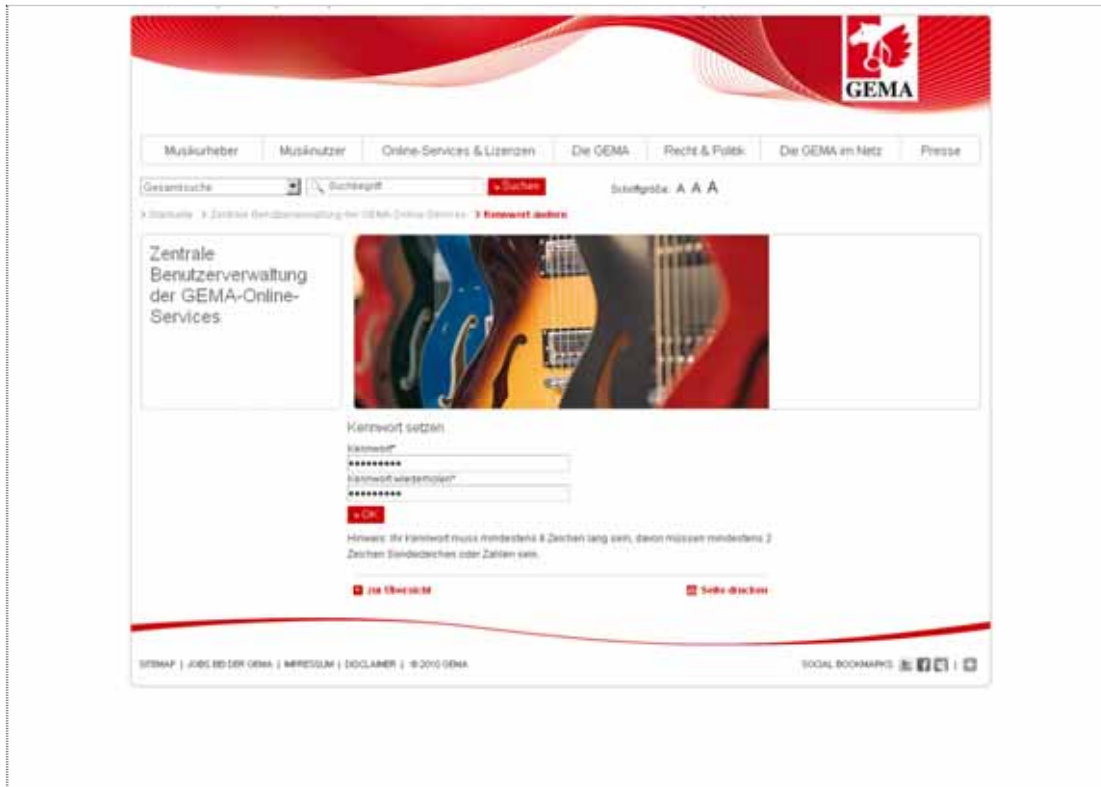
GEMA

Musikurheber | Musiknutzer | Online-Services & Lizenzen | Die GEMA | Recht & Politik | Die GEMA im Netz | Presse

Gesamtsuche
Suchbegriff
» Suchen
Schriftgröße: A A A

› Startseite › Zentrale Benutzerverwaltung der GEMA-Online-Services › Kennwort ändern

Zentrale Benutzerverwaltung der GEMA-Online-Services

Kennwort setzen

Kennwort*
••••••••••
Kennwort wiederholen*
••••••••••
» OK

Hinweis: Ihr Kennwort muss mindestens 8 Zeichen lang sein, davon müssen mindestens 2 Zeichen Sonderzeichen oder Zahlen sein.

zur Übersicht
Seite drucken

SITEMAP | JOBS BEI DER GEMA | IMPRESSUM | DISCLAIMER | © 2010 GEMA

SOCIAL BOOKMARKS